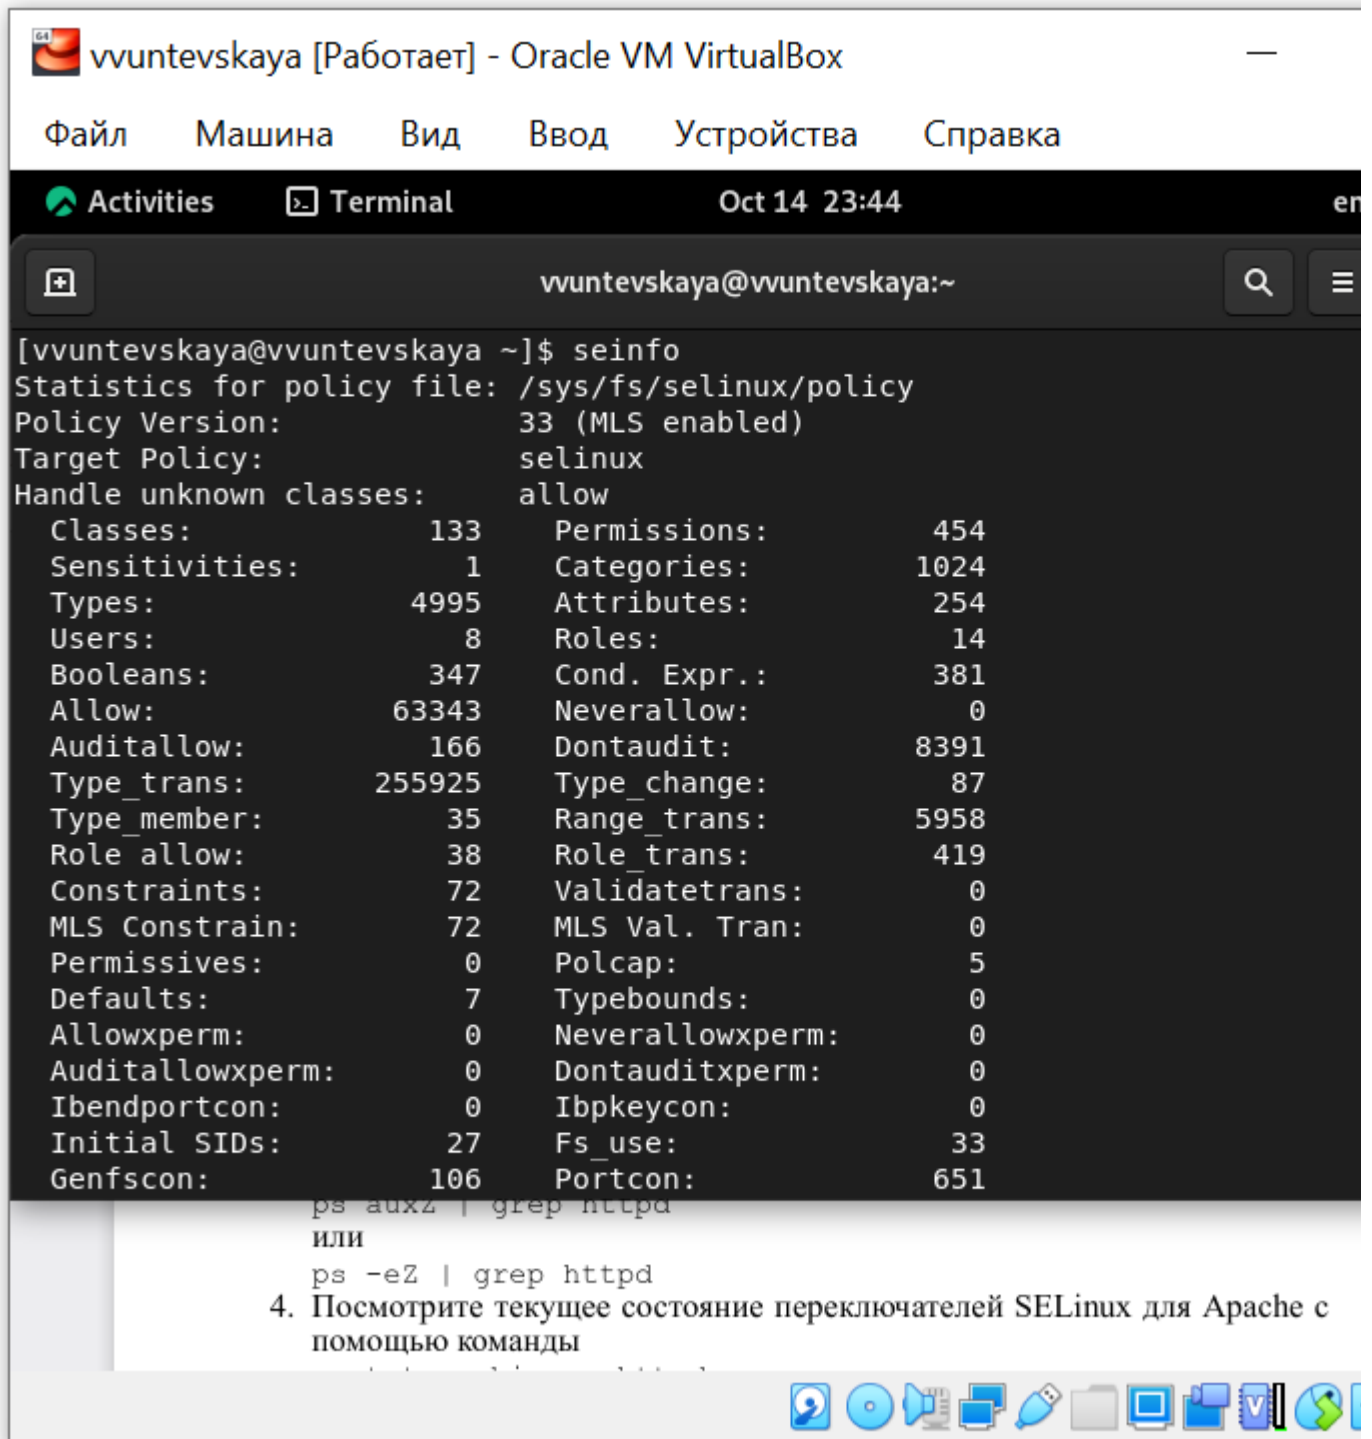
vvuntevskaya [Работает] - Oracle VM VirtualBox

Файл Машина Вид Ввод Устройства Справка

Activities Terminal Oct 14 23:44 en

vvuntevskaya@vvuntevskaya:~

[vvuntevskaya@vvuntevskaya ~]$ seinfo
Statistics for policy file: /sys/fs/selinux/policy
Policy Version: 33 (MLS enabled)
Target Policy: selinux
Handle unknown classes: allow

| | | | |
|---|---|---|---|
| Classes: | 133 | Permissions: | 454 |
| Sensitivities: | 1 | Categories: | 1024 |
| Types: | 4995 | Attributes: | 254 |
| Users: | 8 | Roles: | 14 |
| Booleans: | 347 | Cond. Expr.: | 381 |
| Allow: | 63343 | Neverallow: | 0 |
| Auditallow: | 166 | Dontaudit: | 8391 |
| Type_trans: | 255925 | Type_change: | 87 |
| Type_member: | 35 | Range_trans: | 5958 |
| Role allow: | 38 | Role_trans: | 419 |
| Constraints: | 72 | Validatetrans: | 0 |
| MLS Constrain: | 72 | MLS Val. Tran: | 0 |
| Permissives: | 0 | Polcap: | 5 |
| Defaults: | 7 | Typebounds: | 0 |
| Allowxperm: | 0 | Neverallowxperm: | 0 |
| Auditallowxperm: | 0 | Dontauditxperm: | 0 |
| Ibendportcon: | 0 | Ibpkeycon: | 0 |
| Initial SIDs: | 27 | Fs_use: | 33 |
| Genfscon: | 106 | Portcon: | 651 |

ps auxZ | grep httpd
или
ps -eZ | grep httpd
4. Посмотрите текущее состояние переключателей SELinux для Apache с помощью команды
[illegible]